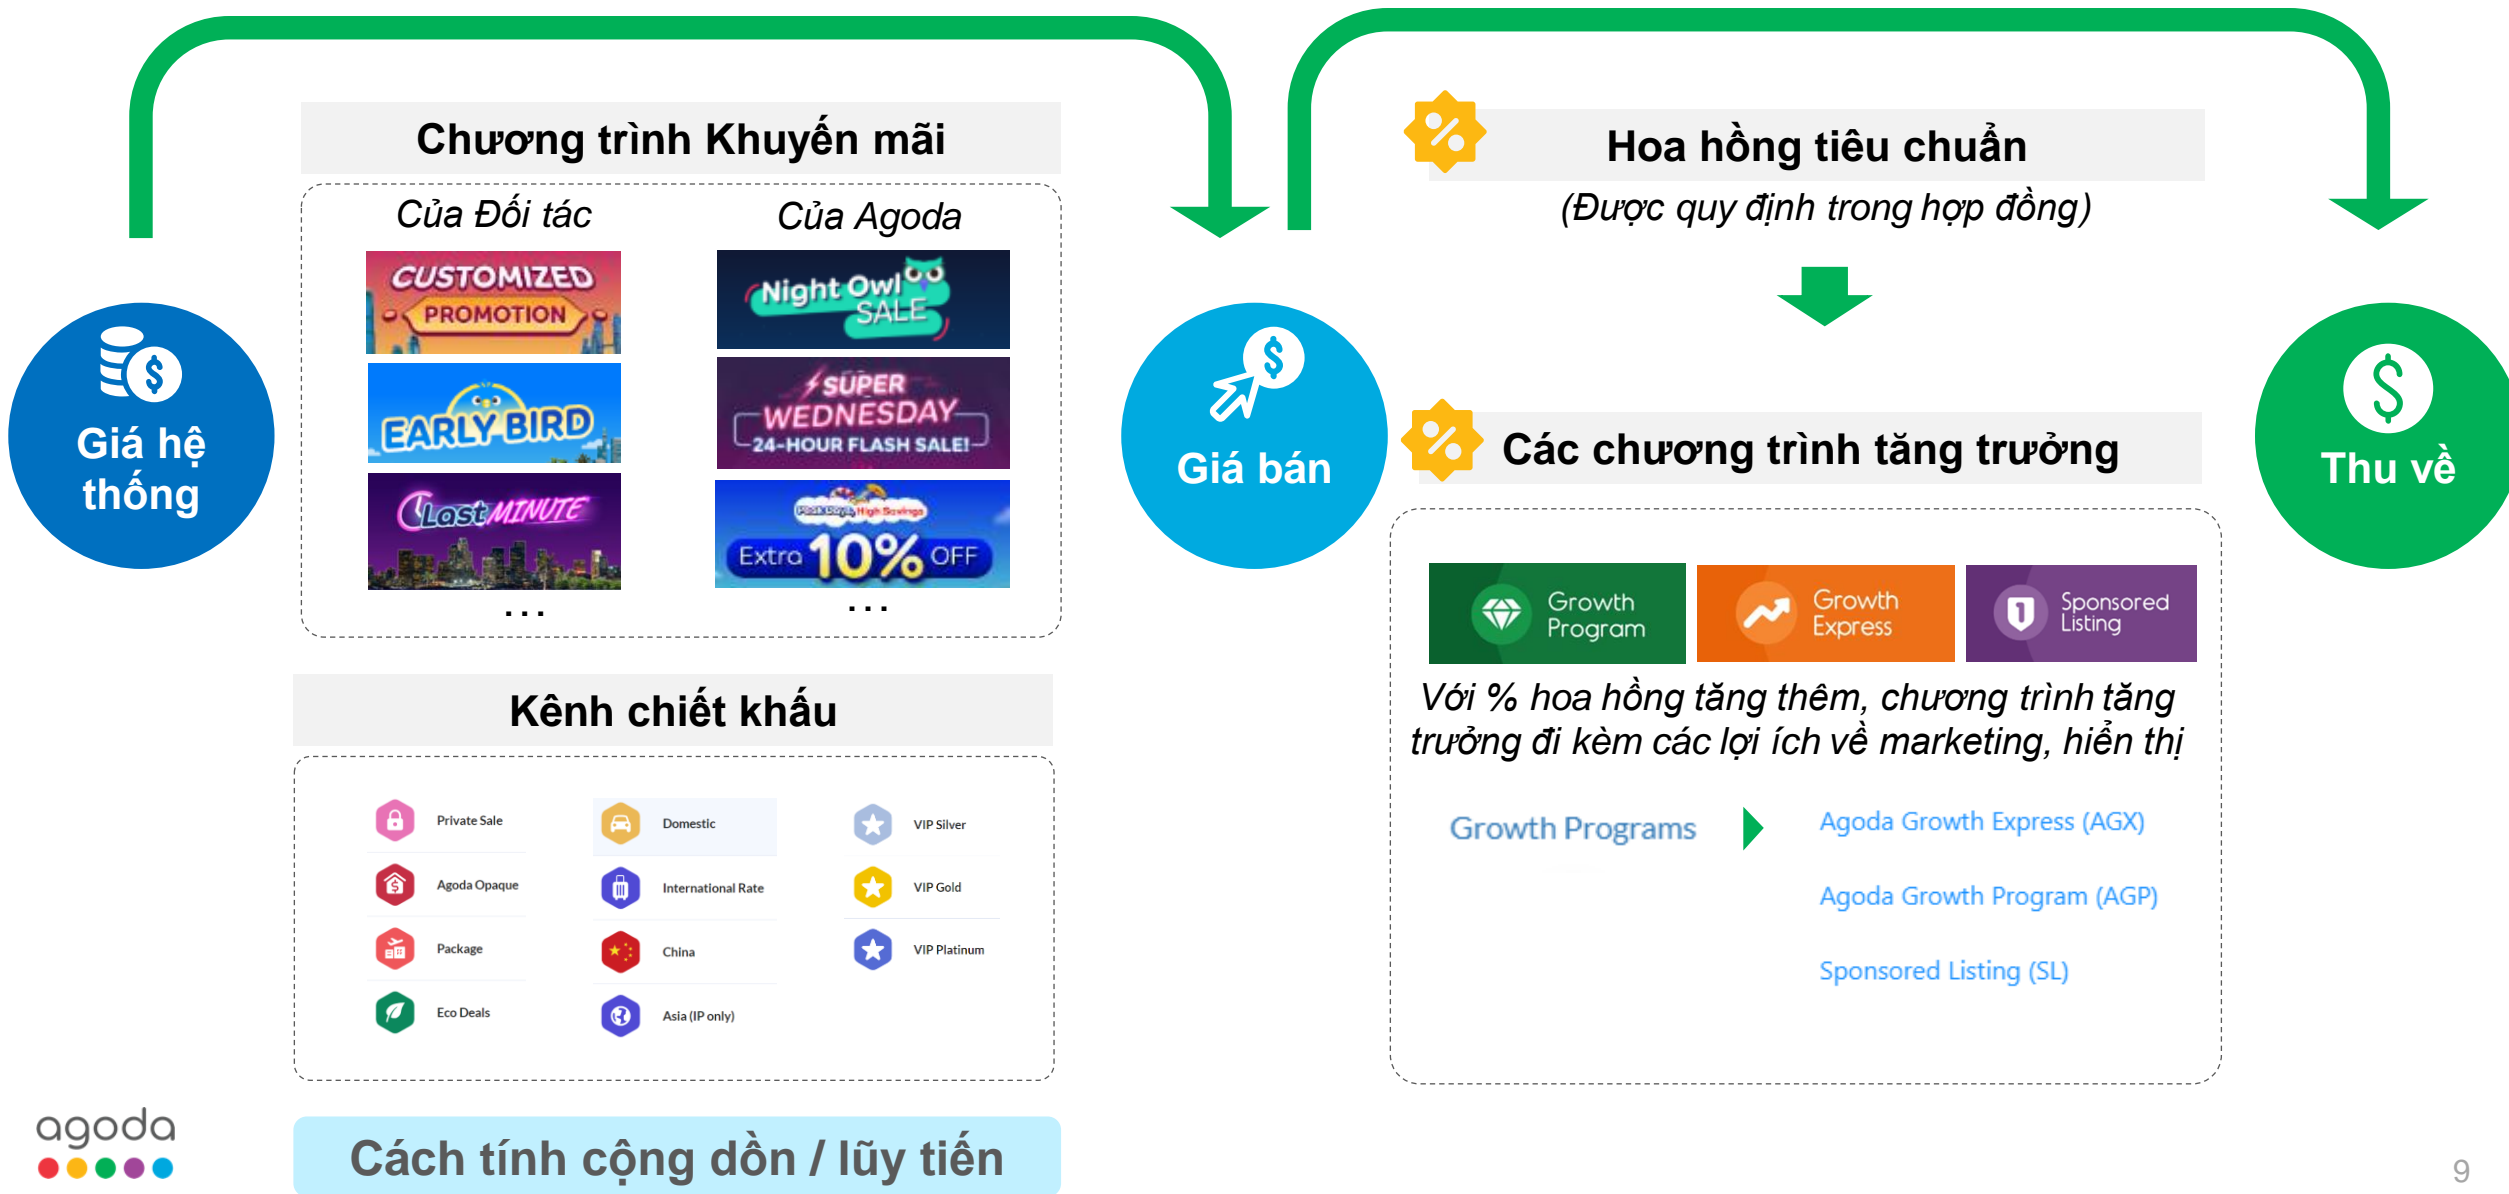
Giá hệ thống

Chương trình Khuyến mãi

Của Đối tác

CUSTOMIZED PROMOTION

EARLY BIRD

Last MINUTE

...

Của Agoda

Night Owl SALE

SUPER WEDNESDAY 24-HOUR FLASH SALE!

Extra 10% OFF

...

Kênh chiết khấu

Private Sale

Agoda Opaque

Package

Eco Deals

Domestic

International Rate

China

Asia (IP only)

VIP Silver

VIP Gold

VIP Platinum

Cách tính cộng dồn / lũy tiến

Giá bán

Hoa hồng tiêu chuẩn

(Được quy định trong hợp đồng)

Các chương trình tăng trưởng

Growth Program

Growth Express

Sponsored Listing

Với % hoa hồng tăng thêm, chương trình tăng trưởng đi kèm các lợi ích về marketing, hiển thị

Growth Programs

Agoda Growth Express (AGX)

Agoda Growth Program (AGP)

Sponsored Listing (SL)

Thu về

agoda

9